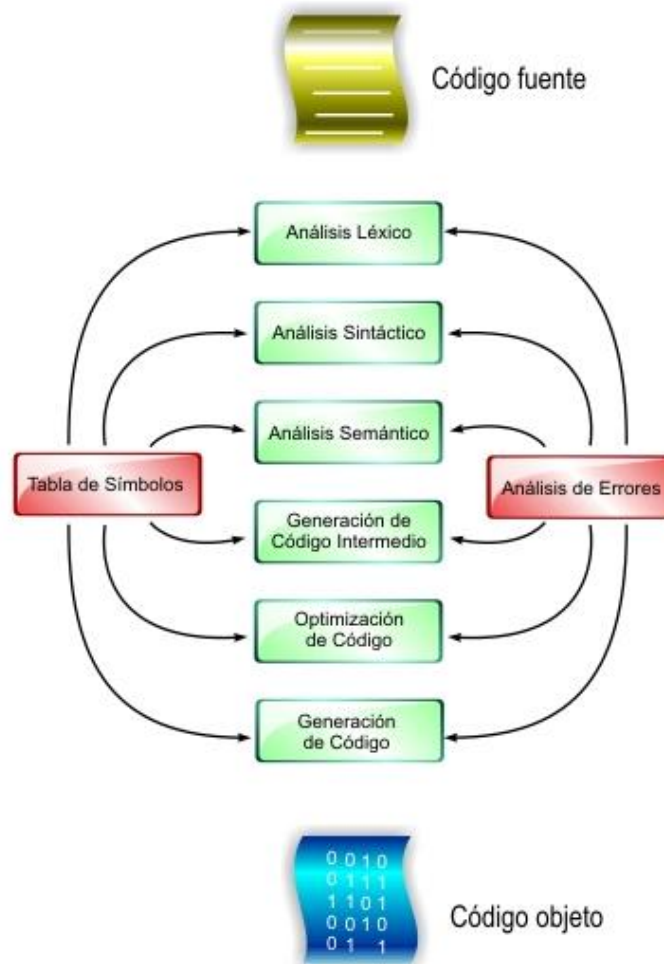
Código fuente

Análisis Léxico

Análisis Sintáctico

Análisis Semántico

Tabla de Símbolos

Análisis de Errores

Generación de Código Intermedio

Optimización de Código

Generación de Código

0 0 1 0
0 1 1 1
1 1 0 1
0 0 1 0
0 1 1

Código objeto